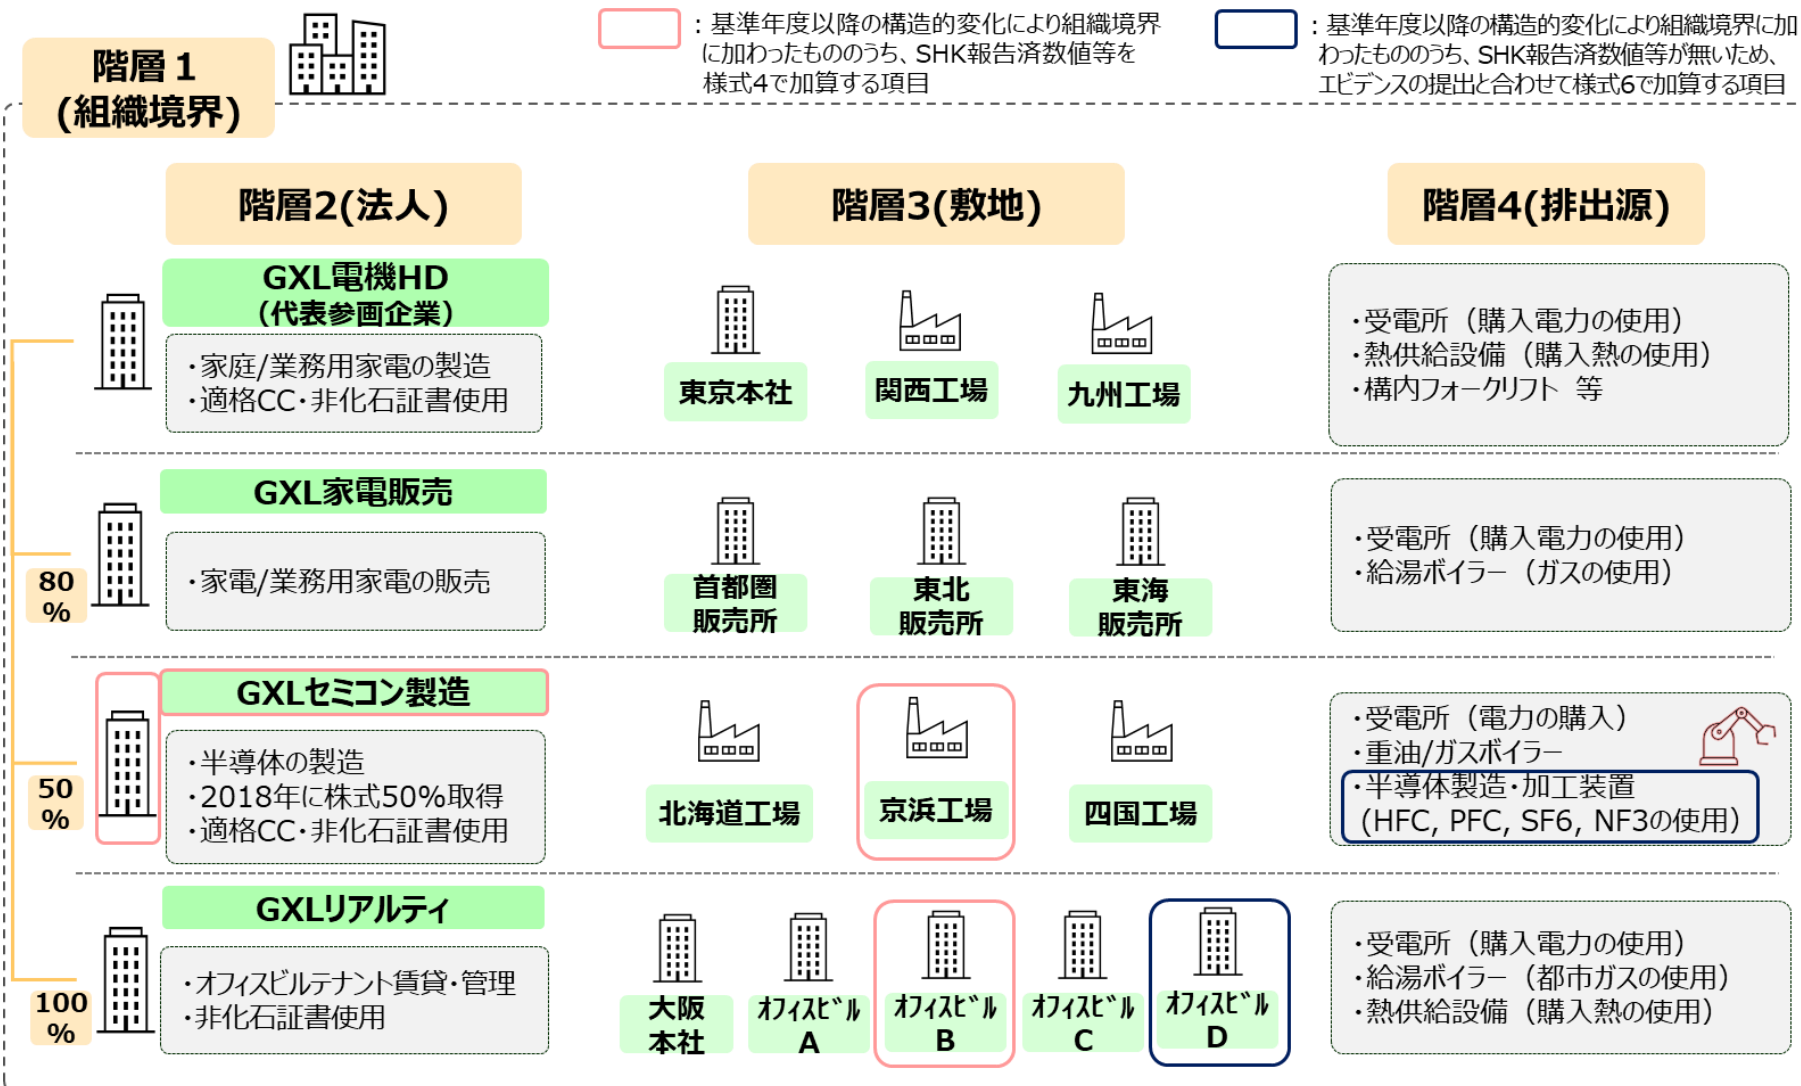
階層１
(組織境界)

：基準年度以降の構造的変化により組織境界に加わったもののうち、SHK報告済数値等を様式4で加算する項目

：基準年度以降の構造的変化により組織境界に加わったもののうち、SHK報告済数値等が無いため、エビデンスの提出と合わせて様式6で加算する項目

階層2(法人)

階層3(敷地)

階層4(排出源)

GXL電機HD
(代表参画企業)

・家庭/業務用家電の製造
・適格CC・非化石証書使用

東京本社

関西工場

九州工場

・受電所（購入電力の使用）
・熱供給設備（購入熱の使用）
・構内フォークリフト　等

GXL家電販売

80
%

・家電/業務用家電の販売

首都圏
販売所

東北
販売所

東海
販売所

・受電所（購入電力の使用）
・給湯ボイラー（ガスの使用）

GXLセミコン製造

50
%

・半導体の製造
・2018年に株式50%取得
・適格CC・非化石証書使用

北海道工場

京浜工場

四国工場

・受電所（電力の購入）
・重油/ガスボイラー
・半導体製造・加工装置
(HFC, PFC, SF6, NF3の使用)

GXLリアルティ

100
%

・オフィスビルテナント賃貸・管理
・非化石証書使用

大阪
本社

ｵﾌｨｽﾋﾞﾙ
A

ｵﾌｨｽﾋﾞﾙ
B

ｵﾌｨｽﾋﾞﾙ
C

ｵﾌｨｽﾋﾞﾙ
D

・受電所（購入電力の使用）
・給湯ボイラー（都市ガスの使用）
・熱供給設備（購入熱の使用）